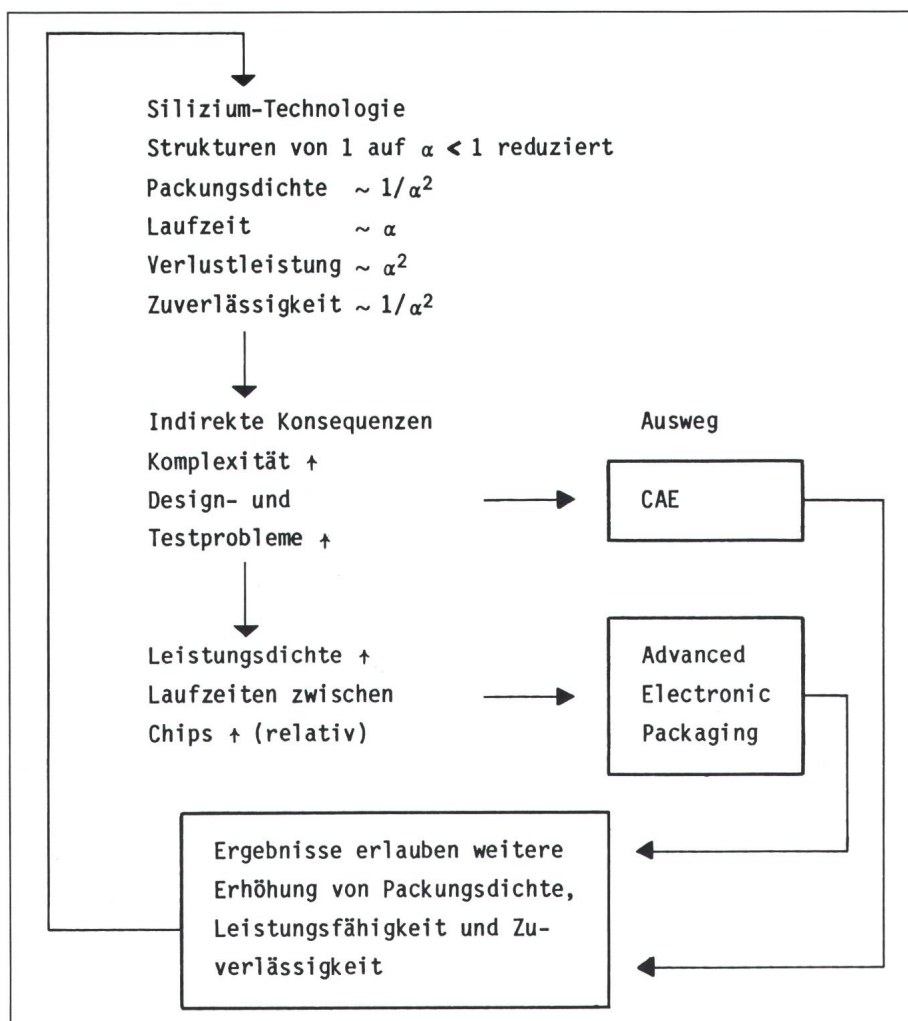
Silizium-Technologie
Strukturen von 1 auf $\alpha < 1$ reduziert
Packungsdichte $\sim 1/\alpha^2$
Laufzeit $\sim \alpha$
Verlustleistung $\sim \alpha^2$
Zuverlässigkeit $\sim 1/\alpha^2$

Indirekte Konsequenzen
Komplexität $\uparrow$
Design- und Testprobleme $\uparrow$

Ausweg

CAE

Leistungsdichte $\uparrow$
Laufzeiten zwischen Chips $\uparrow$ (relativ)

Advanced Electronic Packaging

Ergebnisse erlauben weitere Erhöhung von Packungsdichte, Leistungsfähigkeit und Zuverlässigkeit